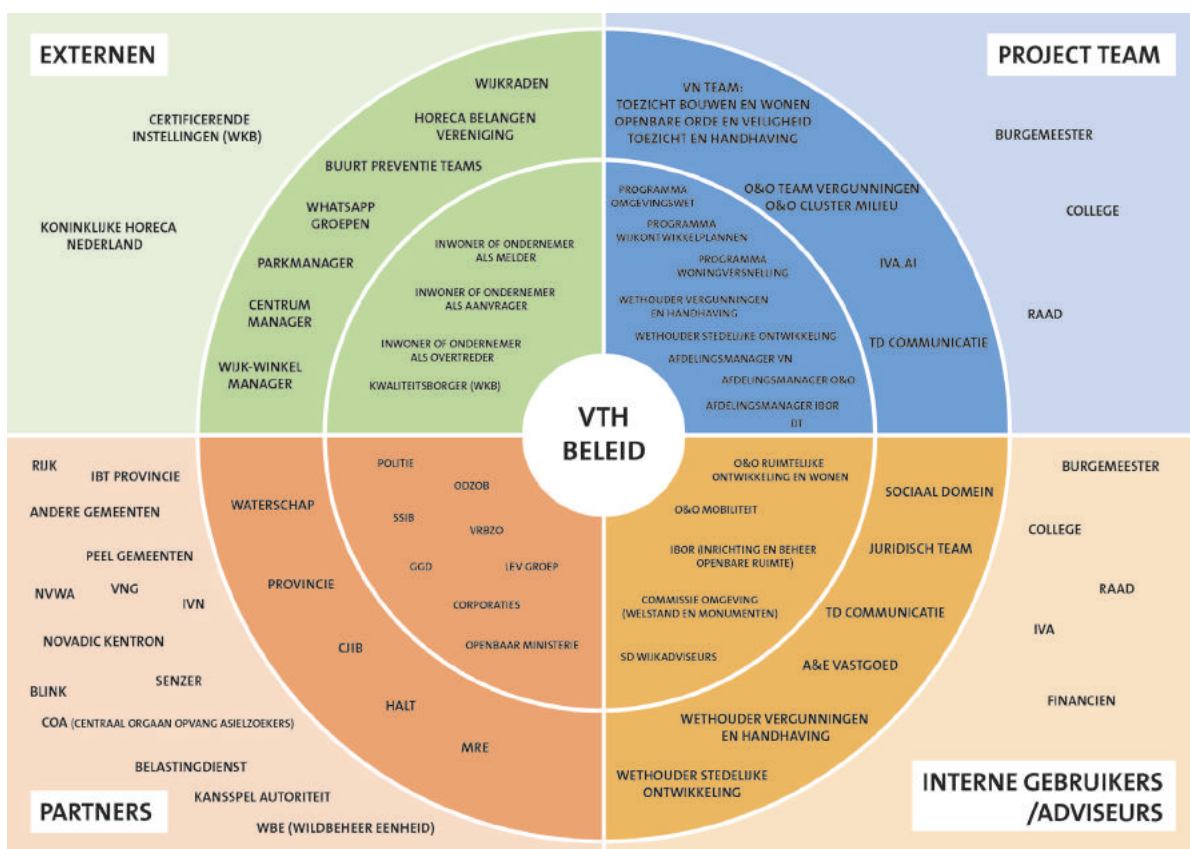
EXTERNEN

CERTIFICERENDE INSTELLINGEN (WKB)

KONINKLIJKE HORECA NEDERLAND

WIJKRADEN

HORECA BELANGEN VERENIGING

BUURT PREVENTIE TEAMS

WHATSAPP GROEPEN

PARKMANAGER

CENTRUM MANAGER

WIJK-WINKEL MANAGER

INWONER OF ONDERNEMER ALS MELDER

INWONER OF ONDERNEMER ALS AANVRAGER

INWONER OF ONDERNEMER ALS OVERTREDER

KWALITEITSBORGER (WKB)

PROJECT TEAM

VN TEAM: TOEZICHT BOUWEN EN WONEN OPENBARE ORDE EN VEILIGHEID TOEZICHT EN HANDHAVING

PROGRAMMA OMGEVINGSWET

PROGRAMMA WIJKONTWIKKELPLANNEN

PROGRAMMA WONINGVERSNELLING

WETHOUDER VERGUNNINGEN EN HANDHAVING

WETHOUDER STEDELIJKE ONTWIKKELING

AFDELINGSMANAGER VN

AFDELINGSMANAGER O&O

AFDELINGSMANAGER IBOR

DT

O&O TEAM VERGUNNINGEN O&O CLUSTER MILIEU

IVA AI

TD COMMUNICATIE

BURGEMEESTER

COLLEGE

RAAD

VTH BELEID

RIJK

IBT PROVINCIE

ANDERE GEMEENTEN

PEEL GEMEENTEN

NVWA

VNG

IVN

NOVADIC KENTRON

BLINK

SENZER

COA (CENTRAAL ORGAAN OPVANG ASIELZOEKERS)

BELASTINGDIENST

KANSSPEL AUTORITEIT

WBE (WILDBEHEER EENHEID)

PARTNERS

WATERSCHAP

PROVINCIE

CJIB

HALT

MRE

POLITIE

ODZOB

SSIB

VRBZO

GGD

LEV GROEP

CORPORATIES

OPENBAAR MINISTERIE

O&O RUIMTELIJKE ONTWIKKELING EN WONEN

O&O MOBILITEIT

IBOR (INRICHTING EN BEHEER OPENBARE RUIMTE)

COMMISSIE OMGEVING (WELSTAND EN MONUMENTEN)

SD WIJKADVISEURS

SOCIAAL DOMEIN

JURIDISCH TEAM

TD COMMUNICATIE

A&E VASTGOED

WETHOUDER VERGUNNINGEN EN HANDHAVING

WETHOUDER STEDELIJKE ONTWIKKELING

BURGEMEESTER

COLLEGE

RAAD

IVA

FINANCIEN

INTERNE GEBRUIKERS /ADVISEURS